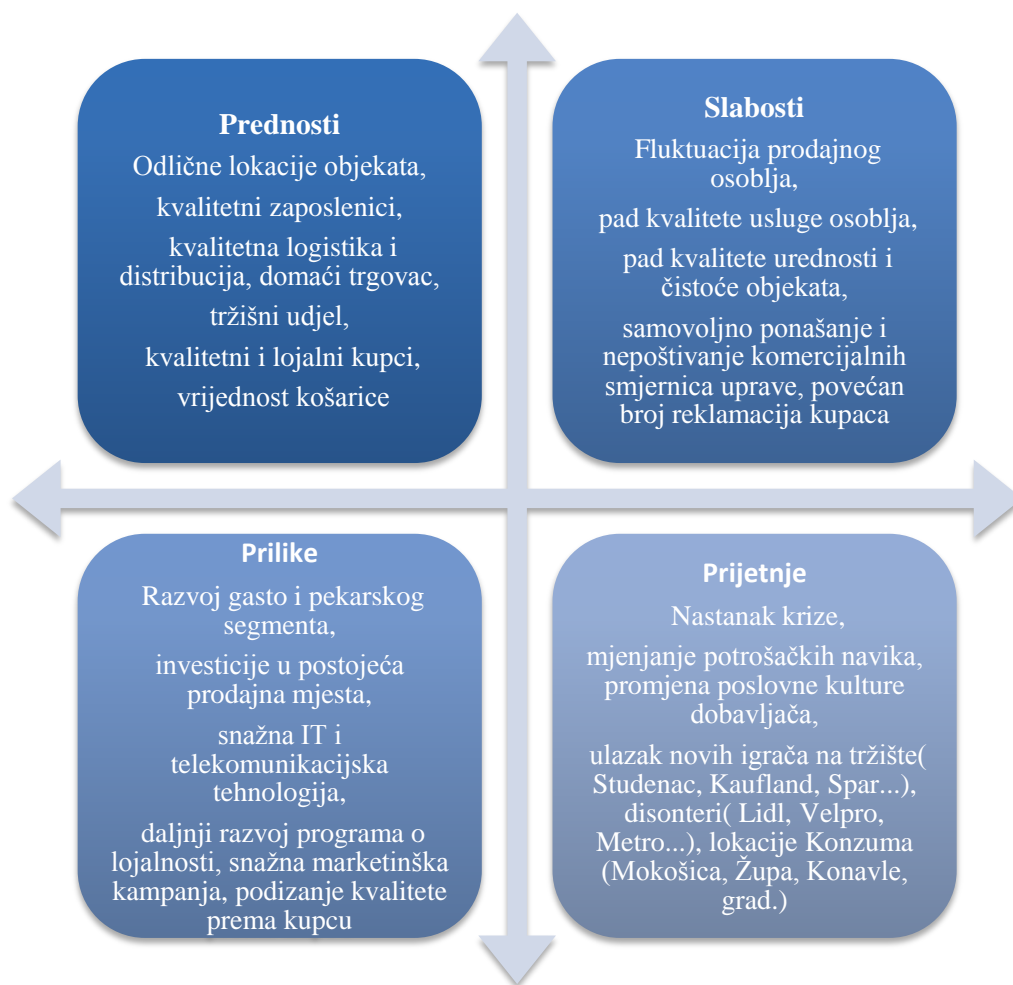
**Prednosti**
Odlične lokacije objekata,

kvalitetni zaposlenici,

kvalitetna logistika i distribucija, domaći trgovac,

tržišni udjel,

kvalitetni i lojalni kupci,

vrijednost košarice

**Slabosti**
Fluktuacija prodajnog osoblja,

pad kvalitete usluge osoblja,

pad kvalitete urednosti i čistoće objekata,

samovoljno ponašanje i nepoštivanje komercijalnih smjernica uprave, povećan broj reklamacija kupaca

**Prilike**
Razvoj gasto i pekarskog segmenta,

investicije u postojeća prodajna mjesta,

snažna IT i telekomunikacijska tehnologija,

daljnji razvoj programa o lojalnosti, snažna marketinška kampanja, podizanje kvalitete prema kupcu

**Prijetnje**
Nastanak krize,

mjenjanje potrošačkih navika, promjena poslovne kulture dobavljača,

ulazak novih igrača na tržište( Studenac, Kaufland, Spar...), disonteri( Lidl, Velpro, Metro...), lokacije Konzuma (Mokošica, Župa, Konavle, grad.)